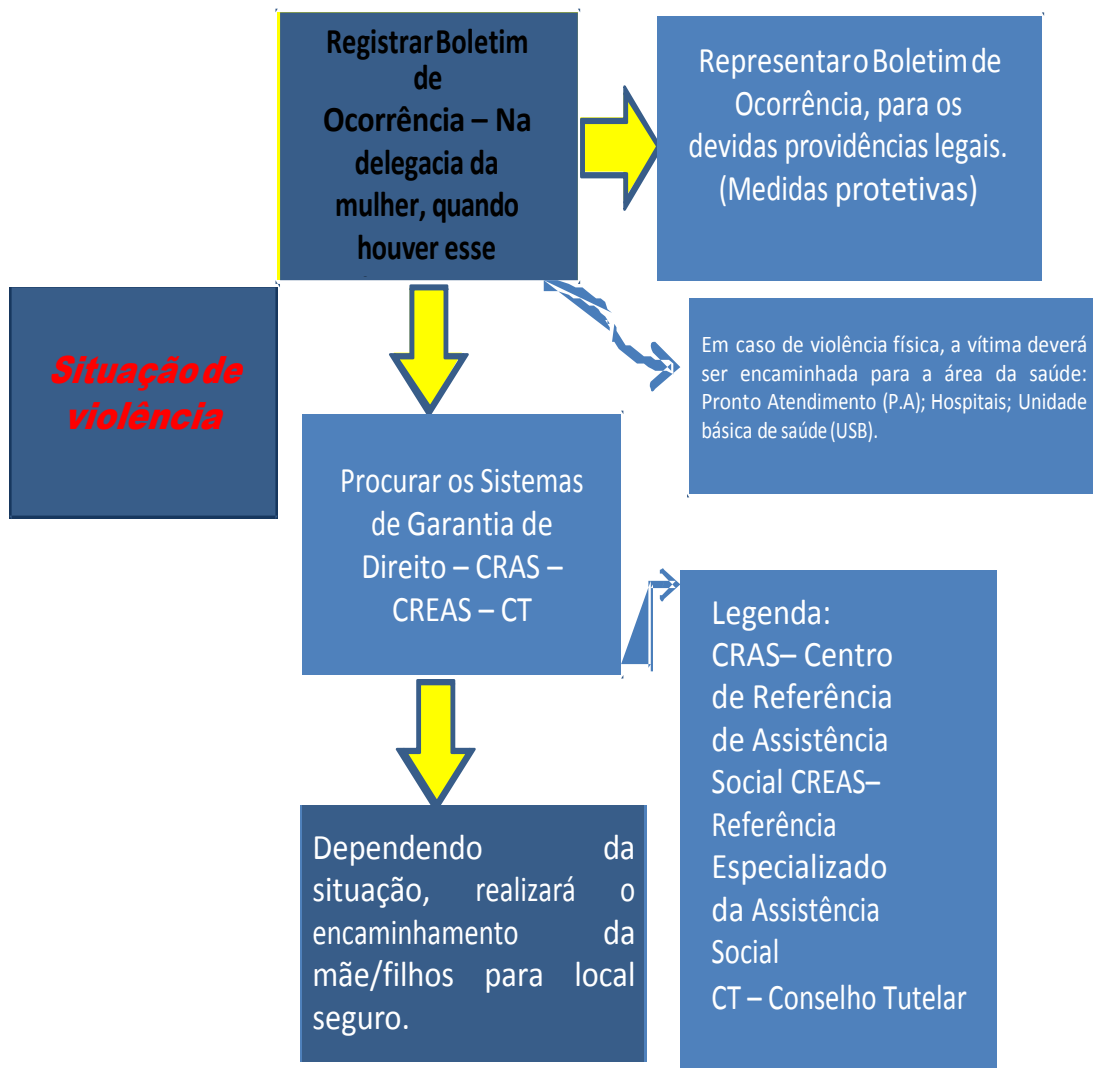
Situação de violência

Registrar Boletim de Ocorrência – Na delegacia da mulher, quando houver esse

Representar o Boletim de Ocorrência, para os devidas providências legais. (Medidas protetivas)

Em caso de violência física, a vítima deverá ser encaminhada para a área da saúde: Pronto Atendimento (P.A); Hospitais; Unidade básica de saúde (USB).

Procurar os Sistemas de Garantia de Direito – CRAS – CREAS – CT

Legenda:
CRAS– Centro de Referência de Assistência Social CREAS– Referência Especializado da Assistência Social
CT – Conselho Tutelar

Dependendo da situação, realizará o encaminhamento da mãe/filhos para local seguro.